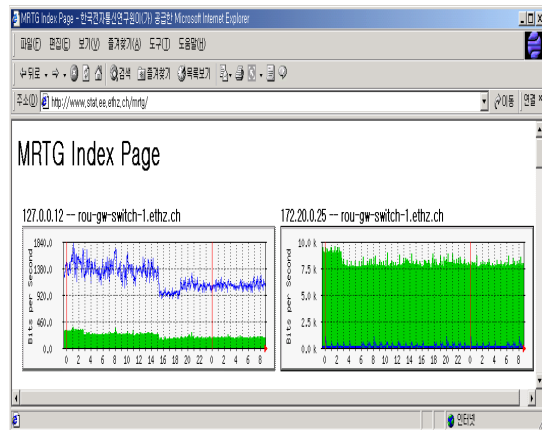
MRTG Index Page - 한국전자통신연구원이(가) 공급한 Microsoft Internet Explorer

파일(F) 편집(E) 보기(V) 즐겨찾기(A) 도구(T) 도움말(H)

뒤로 • 검색 즐겨찾기 목록보기

주소(D) http://www.stat.ee.ethz.ch/mrtg/ 이동 연결

MRTG Index Page

127.0.0.12 -- rou-gw-switch-1.ethz.ch

1840.0
1380.0
920.0
460.0
0.0
Bits per Second
0 2 4 6 8 10 12 14 16 18 20 22 0 2 4 6 8

172.20.0.25 -- rou-gw-switch-1.ethz.ch

10.0 k
7.5 k
5.0 k
2.5 k
0.0 k
Bits per Second
0 2 4 6 8 10 12 14 16 18 20 22 0 2 4 6 8

인터넷